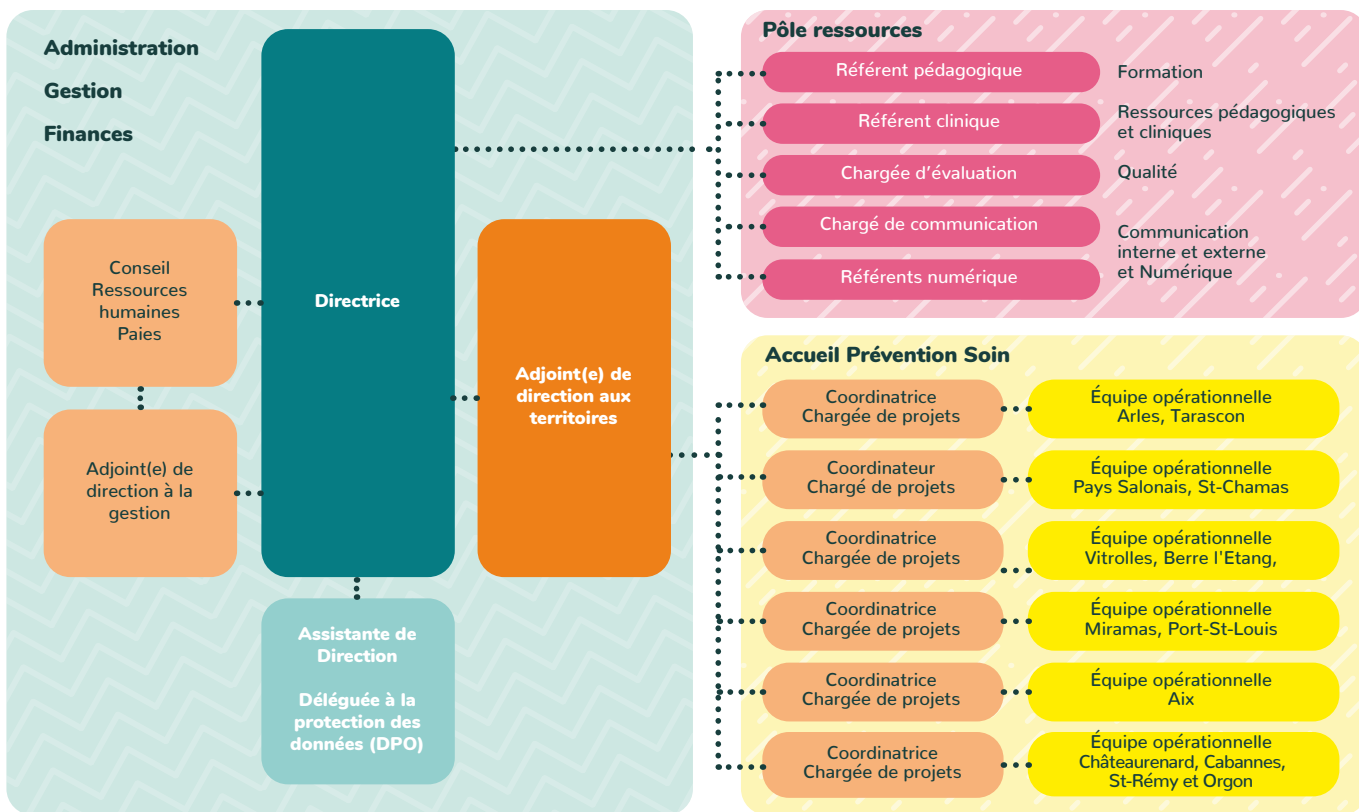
Administration

Gestion

Finances

Conseil
Ressources
humaines
Paies

Adjoint(e) de direction à la gestion

Directrice

Adjoint(e) de direction aux territoires

Assistante de Direction

Déléguée à la protection des données (DPO)

Pôle ressources

Référent pédagogique

Formation

Référent clinique

Ressources pédagogiques et cliniques

Chargée d'évaluation

Qualité

Chargé de communication

Communication interne et externe et Numérique

Référents numérique

Accueil Prévention Soin

Coordinatrice
Chargée de projets

Équipe opérationnelle
Arles, Tarascon

Coordinateur
Chargé de projets

Équipe opérationnelle
Pays Salonais, St-Chamas

Coordinatrice
Chargée de projets

Équipe opérationnelle
Vitrolles, Berre l'Etang,

Coordinatrice
Chargée de projets

Équipe opérationnelle
Miramas, Port-St-Louis

Coordinatrice
Chargée de projets

Équipe opérationnelle
Aix

Coordinatrice
Chargée de projets

Équipe opérationnelle
Châteaurenard, Cabannes, St-Rémy et Orgon